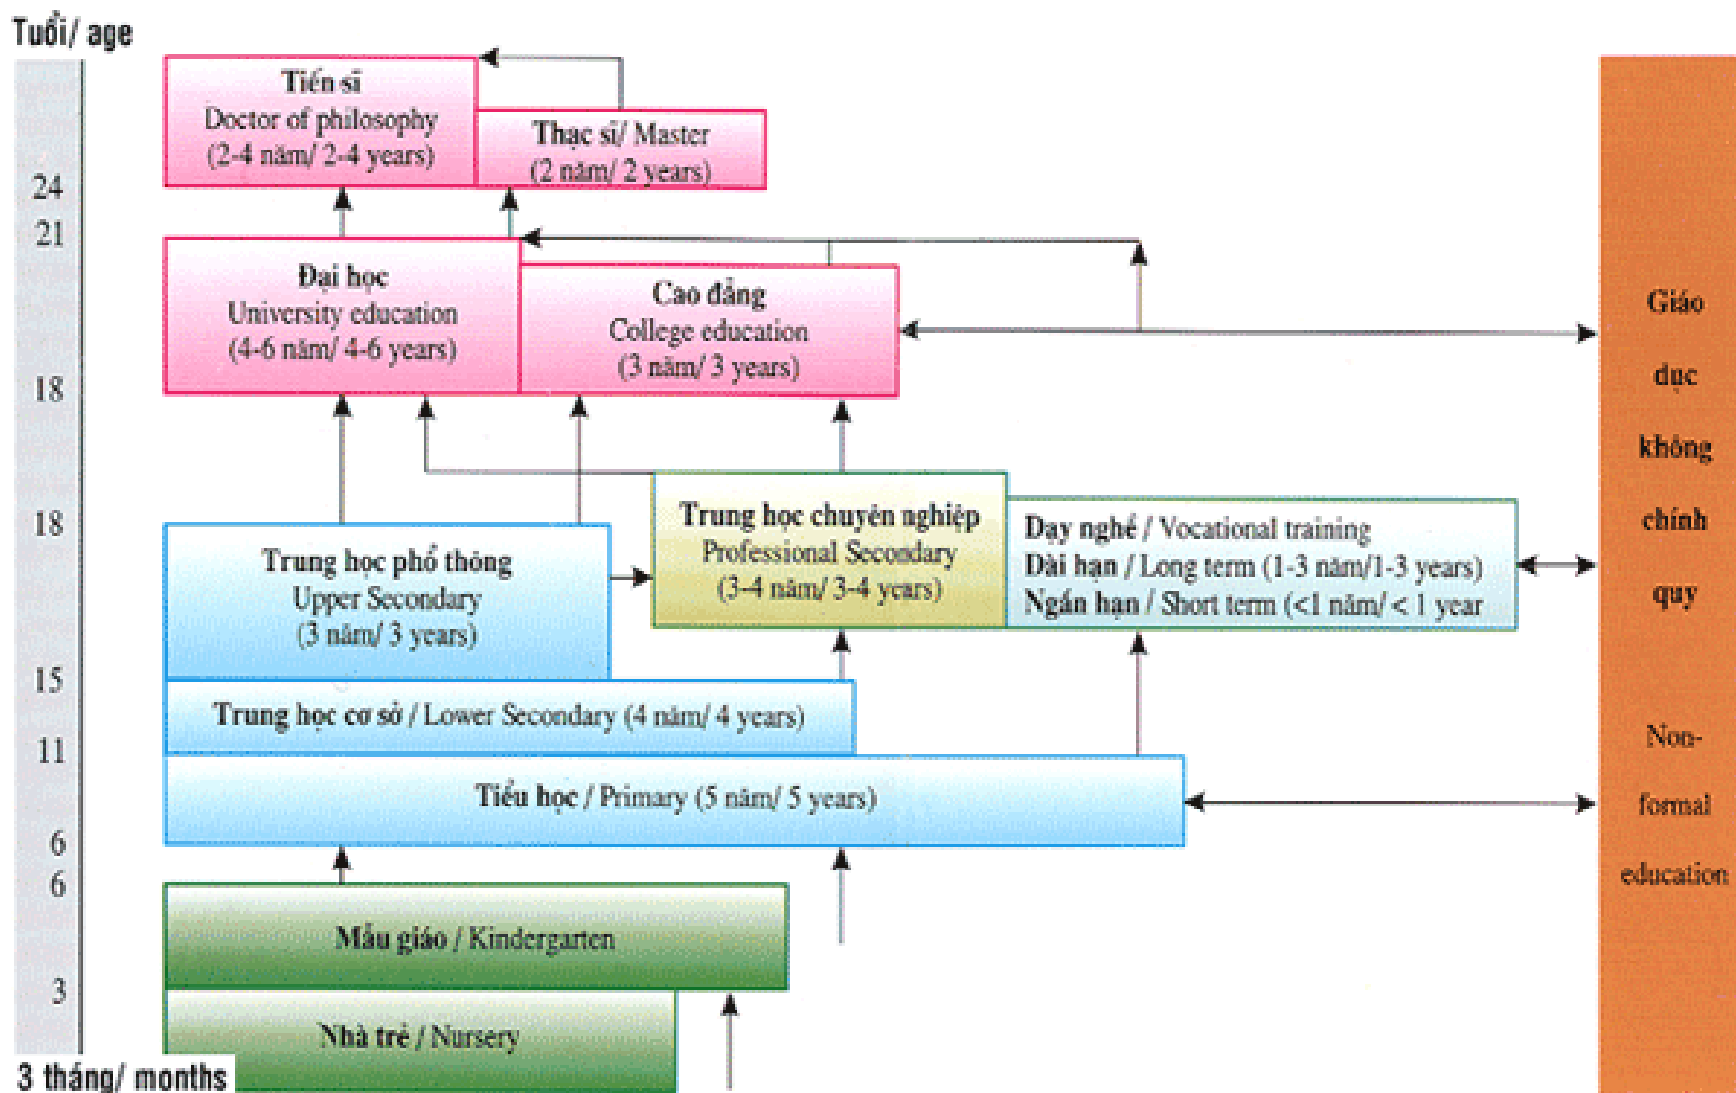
Tuổi/ age

24
21
18
18
15
11
6
6
3
3 tháng/ months

Tiến sĩ
Doctor of philosophy
(2-4 năm/ 2-4 years)

Thạc sĩ/ Master
(2 năm/ 2 years)

Đại học
University education
(4-6 năm/ 4-6 years)

Cao đẳng
College education
(3 năm/ 3 years)

Trung học chuyên nghiệp
Professional Secondary
(3-4 năm/ 3-4 years)

Dạy nghề / Vocational training
Dài hạn / Long term (1-3 năm/1-3 years)
Ngắn hạn / Short term (<1 năm/ < 1 year

Trung học phổ thông
Upper Secondary
(3 năm/ 3 years)

Trung học cơ sở / Lower Secondary (4 năm/ 4 years)

Tiểu học / Primary (5 năm/ 5 years)

Mẫu giáo / Kindergarten

Nhà trẻ / Nursery

Giáo dục không chính quy

Non-formal education